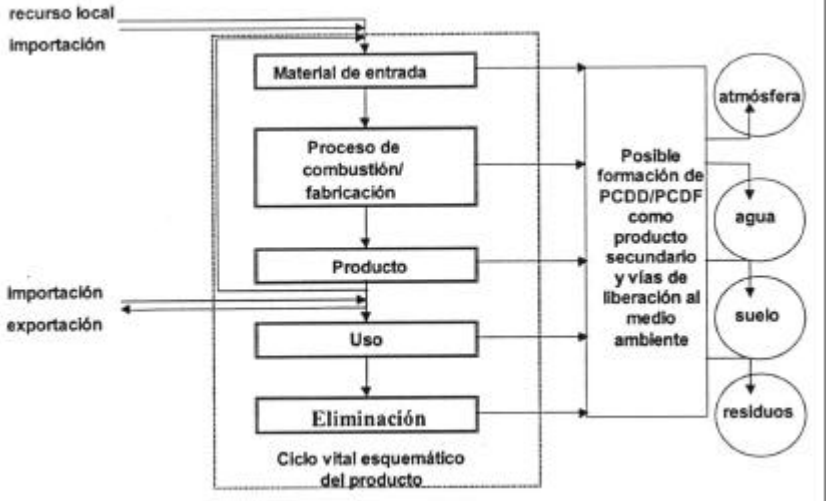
recurso local
importación

Material de entrada

Proceso de combustión/ fabricación

Producto

Importación
exportación

Uso

Eliminación

Ciclo vital esquemático del producto

Posible formación de PCDD/PCDF como producto secundario y vías de liberación al medio ambiente

atmósfera

agua

suelo

residuos